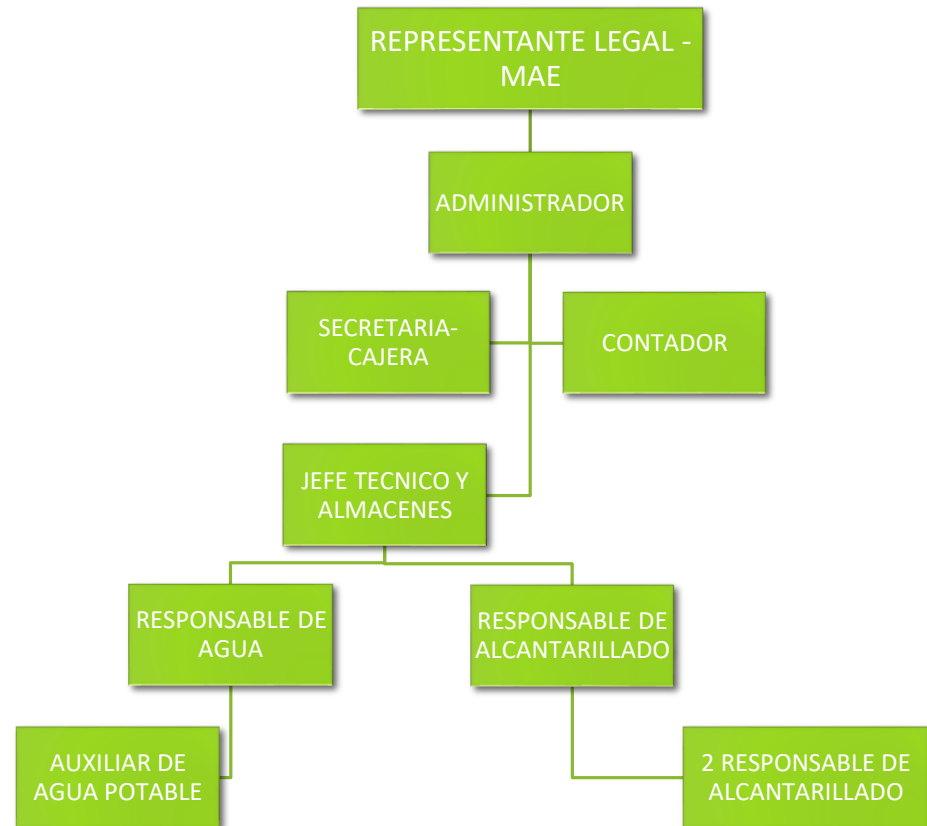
REPRESENTANTE LEGAL - MAE

ADMINISTRADOR

SECRETARIA-CAJERA

CONTADOR

JEFE TECNICO Y ALMACENES

RESPONSABLE DE AGUA

RESPONSABLE DE ALCANTARILLADO

AUXILIAR DE AGUA POTABLE

2 RESPONSABLE DE ALCANTARILLADO